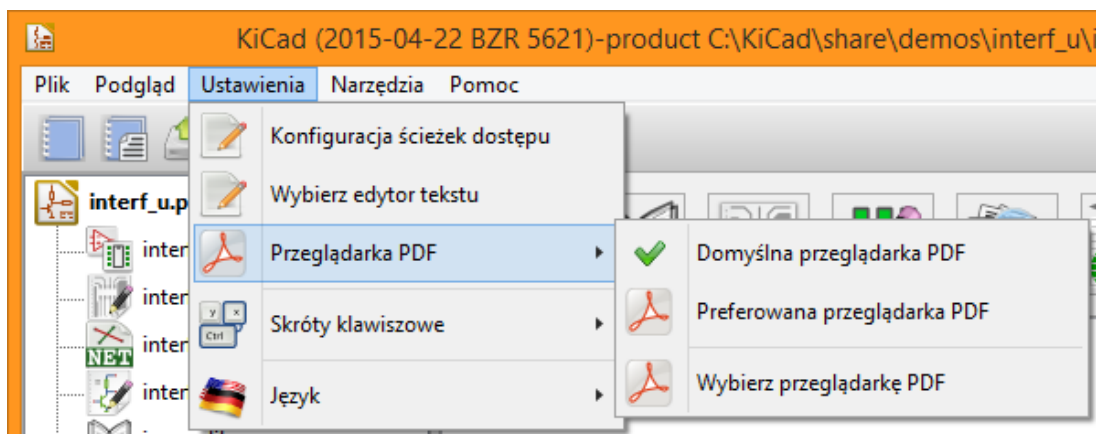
KiCad (2015-04-22 BZR 5621)-product C:\KiCad\share\demos\interf_u\i

Plik Podgląd Ustawienia Narzędzia Pomoc

interf_u.p
inter
inter
NET inter
inter

Konfiguracja ścieżek dostępu
Wybierz edytor tekstu
Przeglądarka PDF
y x Ctrl Skróty klawiszowe
Język

Domyślna przeglądarka PDF
Preferowana przeglądarka PDF
Wybierz przeglądarkę PDF